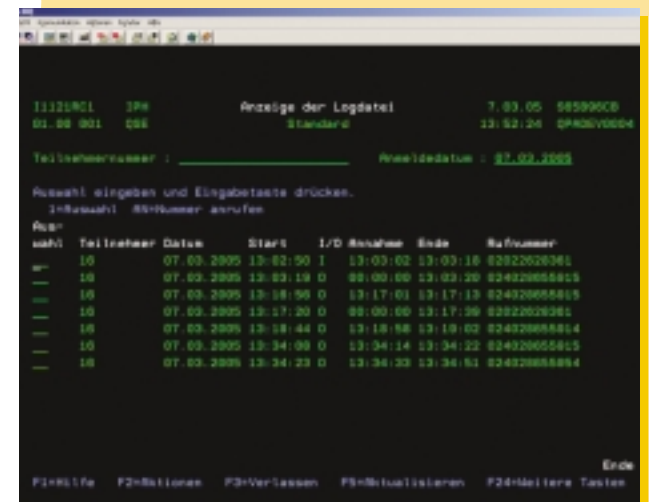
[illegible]

I1121RC1 IPH Anzeige der Logdatei 7.03.05 S85906CB
01.00 001 OSE Standard 13:52:24 QPADEV0004

Teilnehmernummer : __________ Anmeldedatum : 07.03.2005

Auswahl eingeben und Eingabetaste drücken.
1=Auswahl A5=Nummer anrufen

| Aus-wahl | Teilnehmer | Datum | Start | I/O | Annahme | Ende | Rufnummer |
|---|---|---|---|---|---|---|---|
| a_ | 16 | 07.03.2005 | 13:02:50 | I | 13:03:02 | 13:03:18 | 02022020361 |
| _ | 16 | 07.03.2005 | 13:03:19 | O | 00:00:00 | 13:03:20 | 024020655015 |
| _ | 16 | 07.03.2005 | 13:16:56 | O | 13:17:01 | 13:17:13 | 024020655015 |
| _ | 16 | 07.03.2005 | 13:17:20 | O | 00:00:00 | 13:17:39 | 02022020361 |
| _ | 16 | 07.03.2005 | 13:18:44 | O | 13:18:58 | 13:19:02 | 024020655014 |
| _ | 16 | 07.03.2005 | 13:34:00 | O | 13:34:14 | 13:34:22 | 024020655015 |
| _ | 16 | 07.03.2005 | 13:34:23 | O | 13:34:33 | 13:34:51 | 024020655054 |

Ende
F1=Hilfe F2=Aktionen F3=Verlassen F5=Aktualisieren F24=Weitere Tasten